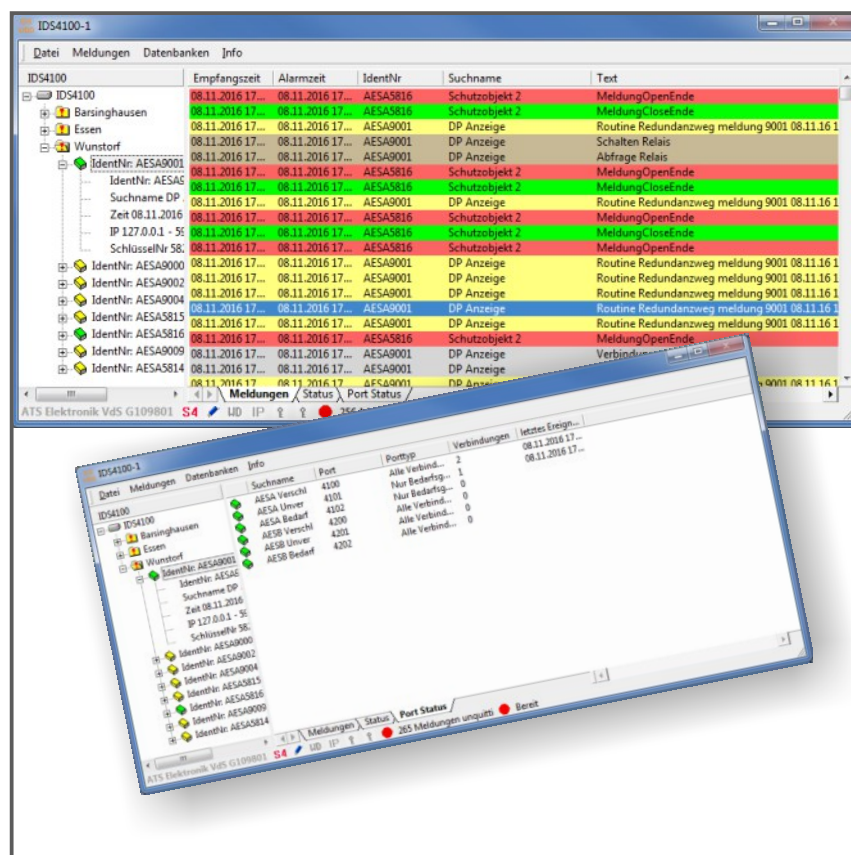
IDS4100-1

Datei Meldungen Datenbanken Info

IDS4100
IDS4100
Barsinghausen
Essen
Wunstorf
IdentNr: AESA9001
IdentNr: AESA
Suchname DP
Zeit 08.11.2016
IP 127.0.0.1 - 5
SchlüsselNr 58
IdentNr: AESA9000
IdentNr: AESA9002
IdentNr: AESA9004
IdentNr: AESA5815
IdentNr: AESA5816
IdentNr: AESA9009
IdentNr: AESA5814

| Empfangszeit | Alarmzeit | IdentNr | Suchname | Text |
|---|---|---|---|---|
| 08.11.2016 17... | 08.11.2016 17... | AESA5816 | Schutzobjekt 2 | MeldungOpenEnde |
| 08.11.2016 17... | 08.11.2016 17... | AESA5816 | Schutzobjekt 2 | MeldungCloseEnde |
| 08.11.2016 17... | 08.11.2016 17... | AESA9001 | DP Anzeige | Routine Redundanzweg meldung 9001 08.11.16 1 |
| 08.11.2016 17... | 08.11.2016 17... | AESA9001 | DP Anzeige | Schalten Relais |
| 08.11.2016 17... | 08.11.2016 17... | AESA9001 | DP Anzeige | Abfrage Relais |
| 08.11.2016 17... | 08.11.2016 17... | AESA5816 | Schutzobjekt 2 | MeldungOpenEnde |
| 08.11.2016 17... | 08.11.2016 17... | AESA5816 | Schutzobjekt 2 | MeldungCloseEnde |
| 08.11.2016 17... | 08.11.2016 17... | AESA9001 | DP Anzeige | Routine Redundanzweg meldung 9001 08.11.16 1 |
| 08.11.2016 17... | 08.11.2016 17... | AESA5816 | Schutzobjekt 2 | MeldungOpenEnde |
| 08.11.2016 17... | 08.11.2016 17... | AESA5816 | Schutzobjekt 2 | MeldungCloseEnde |
| 08.11.2016 17... | 08.11.2016 17... | AESA5816 | Schutzobjekt 2 | MeldungOpenEnde |
| 08.11.2016 17... | 08.11.2016 17... | AESA9001 | DP Anzeige | Routine Redundanzweg meldung 9001 08.11.16 1 |
| 08.11.2016 17... | 08.11.2016 17... | AESA9001 | DP Anzeige | Routine Redundanzweg meldung 9001 08.11.16 1 |
| 08.11.2016 17... | 08.11.2016 17... | AESA9001 | DP Anzeige | Routine Redundanzweg meldung 9001 08.11.16 1 |
| 08.11.2016 17... | 08.11.2016 17... | AESA9001 | DP Anzeige | Routine Redundanzweg meldung 9001 08.11.16 1 |
| 08.11.2016 17... | 08.11.2016 17... | AESA9001 | DP Anzeige | Routine Redundanzweg meldung 9001 08.11.16 1 |
| 08.11.2016 17... | 08.11.2016 17... | AESA5816 | Schutzobjekt 2 | MeldungOpenEnde |
| 08.11.2016 17... | 08.11.2016 17... | AESA9001 | DP Anzeige | Verbindun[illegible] |
| 08.11.2016 17... | 08.11.2016 17... | AESA9001 | DP Anz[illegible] | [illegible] |

ATS Elektronik VdS G109801 S4 WD IP 265 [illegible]
Meldungen Status Port Status

IDS4100-1

Datei Meldungen Datenbanken Info

IDS4100
IDS4100
Barsinghausen
Essen
Wunstorf
IdentNr: AESA9001
IdentNr: AESA
Suchname DP
Zeit 08.11.2016
IP 127.0.0.1 -
SchlüsselNr 58
IdentNr: AESA9000
IdentNr: AESA9002
IdentNr: AESA9004
IdentNr: AESA5815
IdentNr: AESA5816
IdentNr: AESA9009
IdentNr: AESA5814

| Suchname | Port | Porttyp | Verbindungen | letztes Ereign... |
|---|---|---|---|---|
| AESA Verschl | 4100 | Alle Verbind... | 2 | 08.11.2016 17... |
| AESA Unver | 4101 | Nur Bedarfsg... | 1 | 08.11.2016 17... |
| AESA Bedarf | 4102 | Nur Bedarfsg... | 0 | |
| AESB Verschl | 4200 | Alle Verbind... | 0 | |
| AESB Unver | 4201 | Alle Verbind... | 0 | |
| AESB Bedarf | 4202 | Alle Verbind... | 0 | |

Meldungen Status Port Status
ATS Elektronik VdS G109801 S4 WD IP 265 Meldungen unquitt Bereit